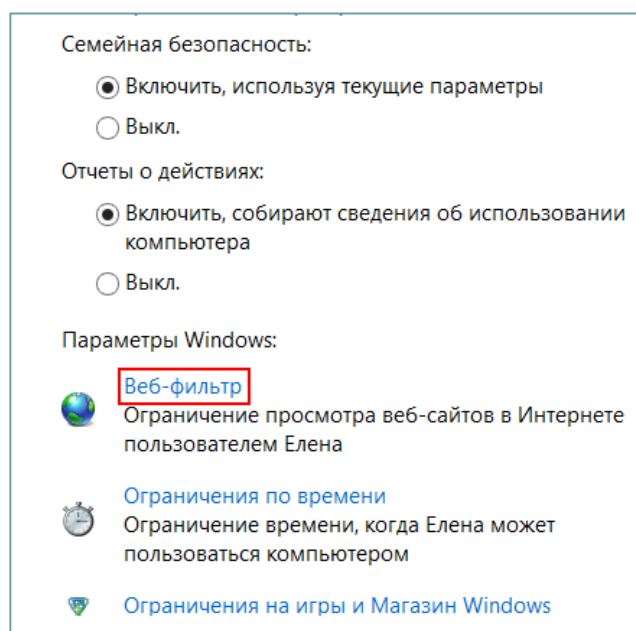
Семейная безопасность:

Включить, используя текущие параметры

Выкл.

Отчеты о действиях:

Включить, собирают сведения об использовании компьютера

Выкл.

Параметры Windows:

Веб-фильтр
Ограничение просмотра веб-сайтов в Интернете пользователем Елена

Ограничения по времени
Ограничение времени, когда Елена может пользоваться компьютером

Ограничения на игры и Магазин Windows